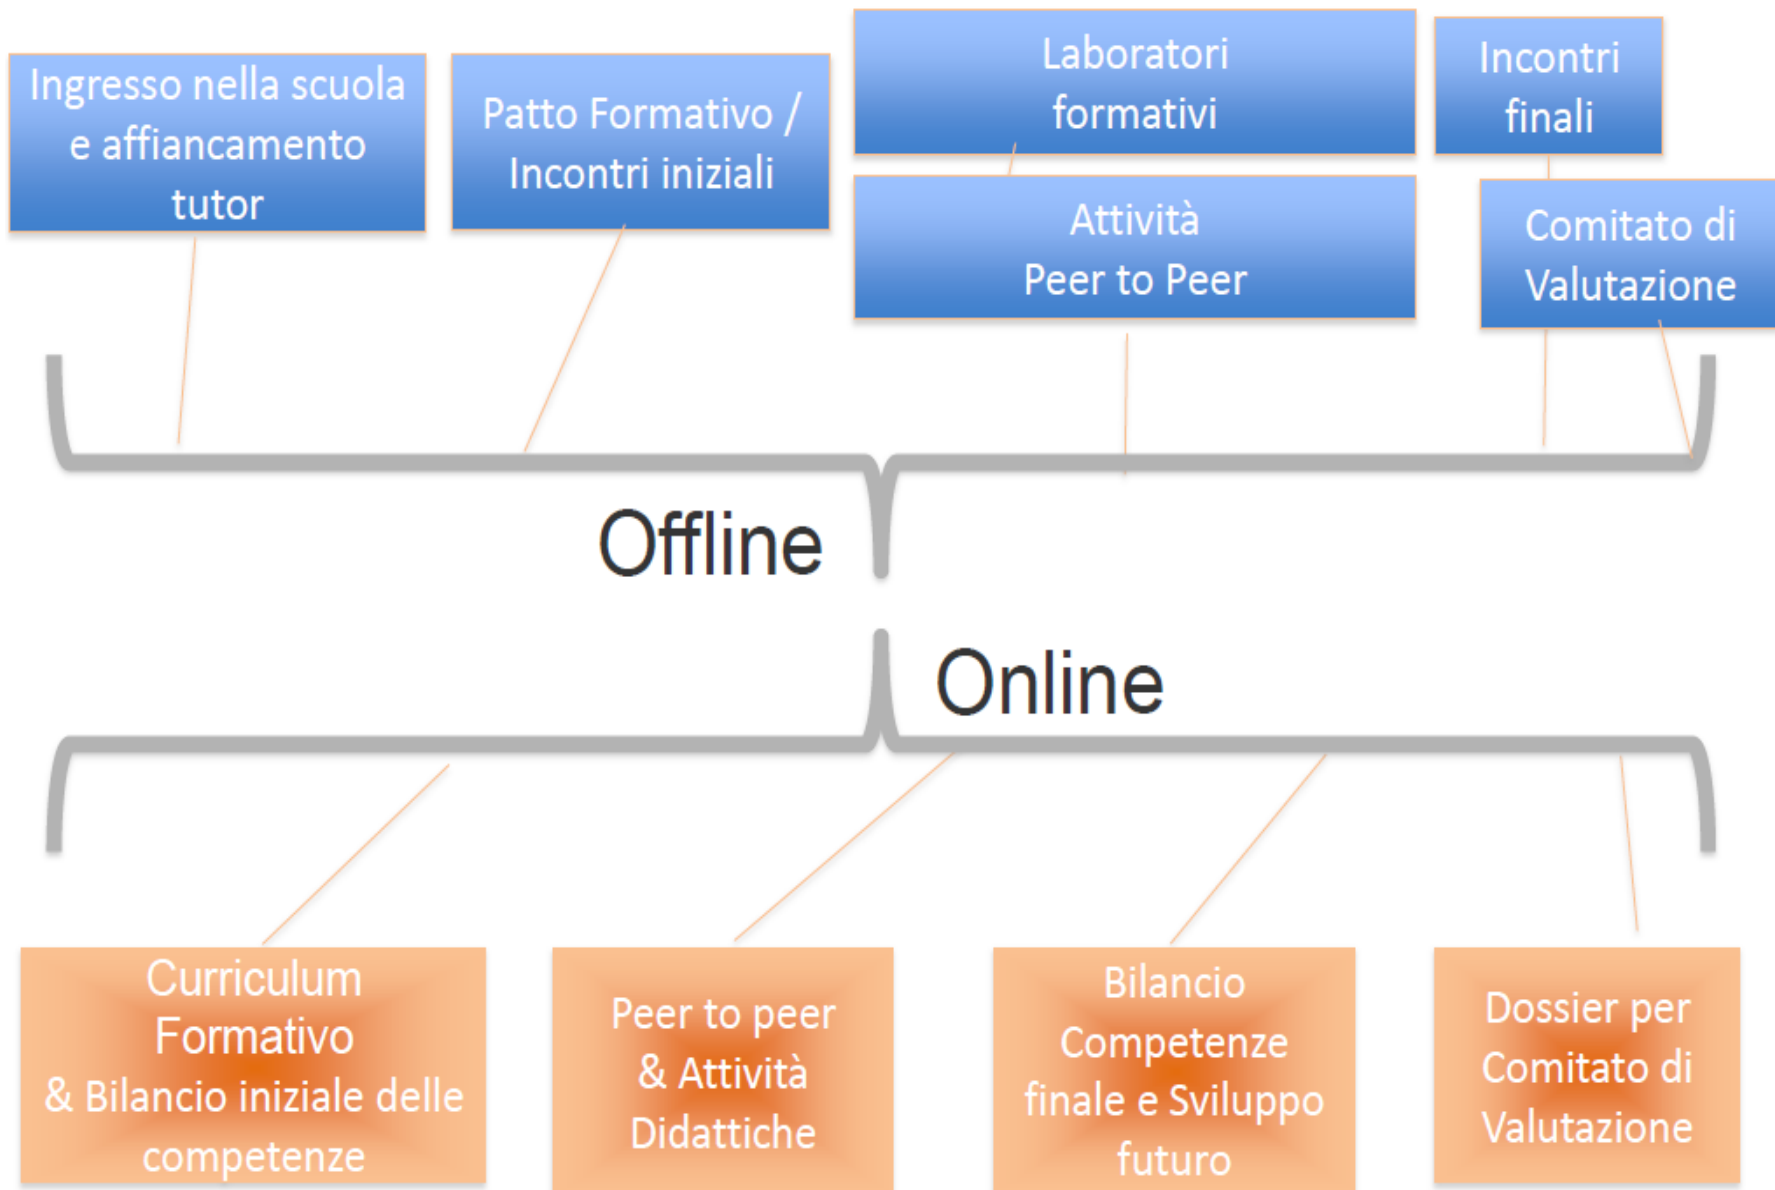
Ingresso nella scuola e affiancamento tutor

Patto Formativo / Incontri iniziali

Laboratori formativi

Attività Peer to Peer

Incontri finali

Comitato di Valutazione

Offline

Online

Curriculum Formativo & Bilancio iniziale delle competenze

Peer to peer & Attività Didattiche

Bilancio Competenze finale e Sviluppo futuro

Dossier per Comitato di Valutazione